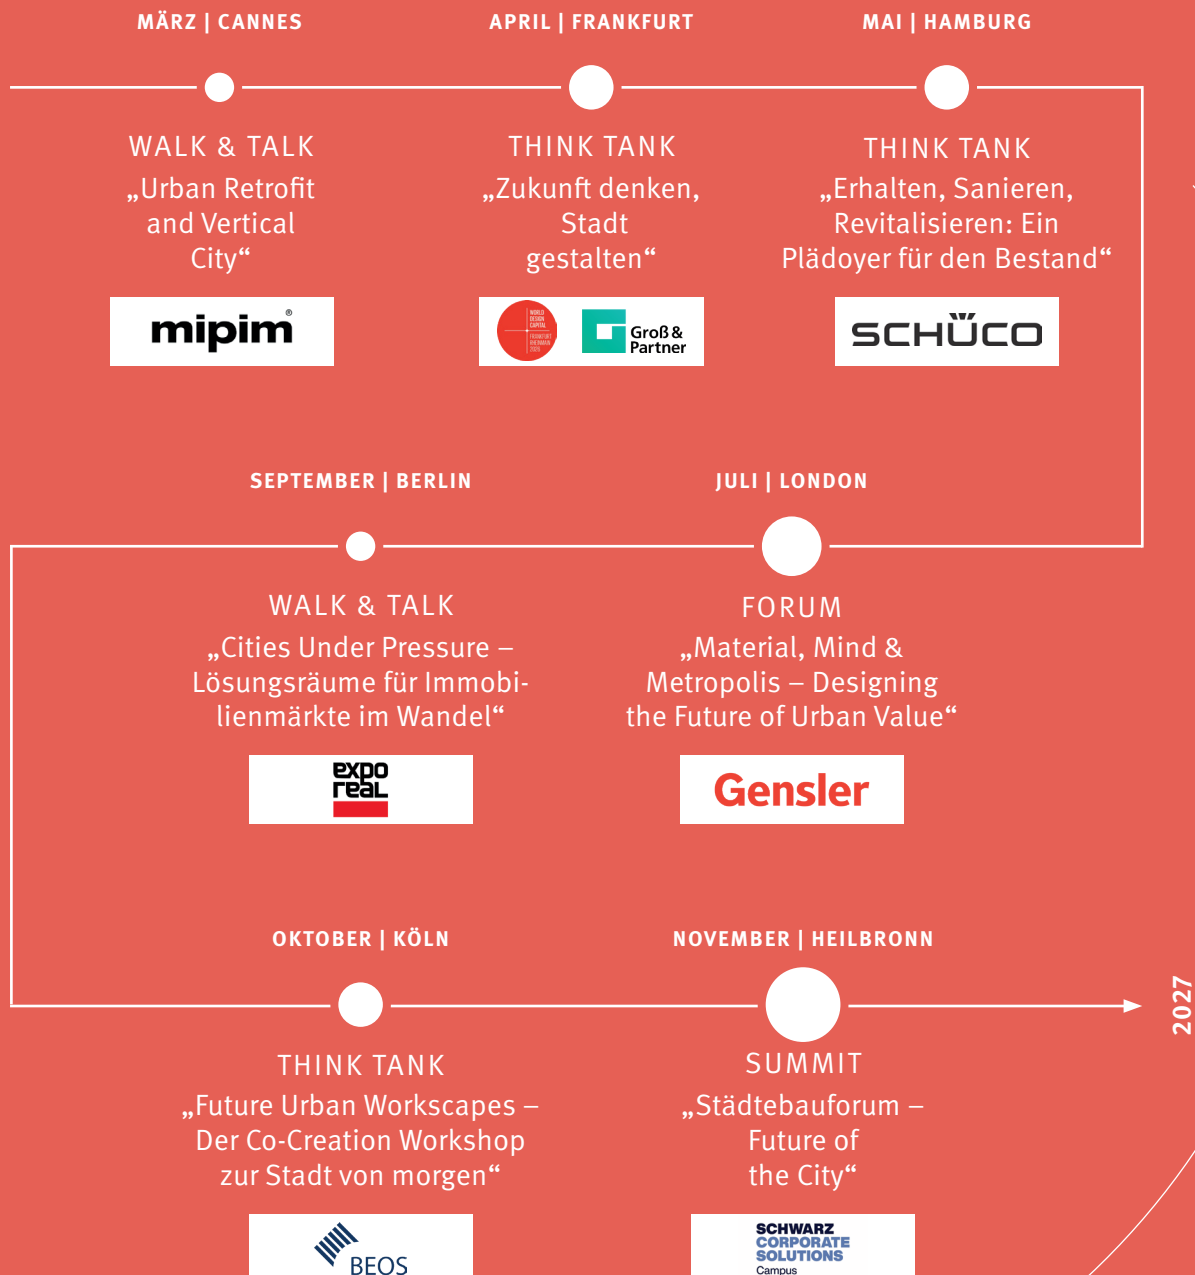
MÄRZ | CANNES

APRIL | FRANKFURT

MAI | HAMBURG

WALK & TALK
„Urban Retrofit and Vertical City“

mipim

THINK TANK
„Zukunft denken, Stadt gestalten“

WORLD DESIGN CAPITAL FRANKFURT RHEINMAIN 2026

Groß & Partner

THINK TANK
„Erhalten, Sanieren, Revitalisieren: Ein Plädoyer für den Bestand“

SCHÜCO

SEPTEMBER | BERLIN

JULI | LONDON

WALK & TALK
„Cities Under Pressure – Lösungsräume für Immobilienmärkte im Wandel“

expo real

FORUM
„Material, Mind & Metropolis – Designing the Future of Urban Value“

Gensler

OKTOBER | KÖLN

NOVEMBER | HEILBRONN

2027

THINK TANK
„Future Urban Workscapes – Der Co-Creation Workshop zur Stadt von morgen“

BEOS

SUMMIT
„Städtebauforum – Future of the City“

SCHWARZ CORPORATE SOLUTIONS Campus